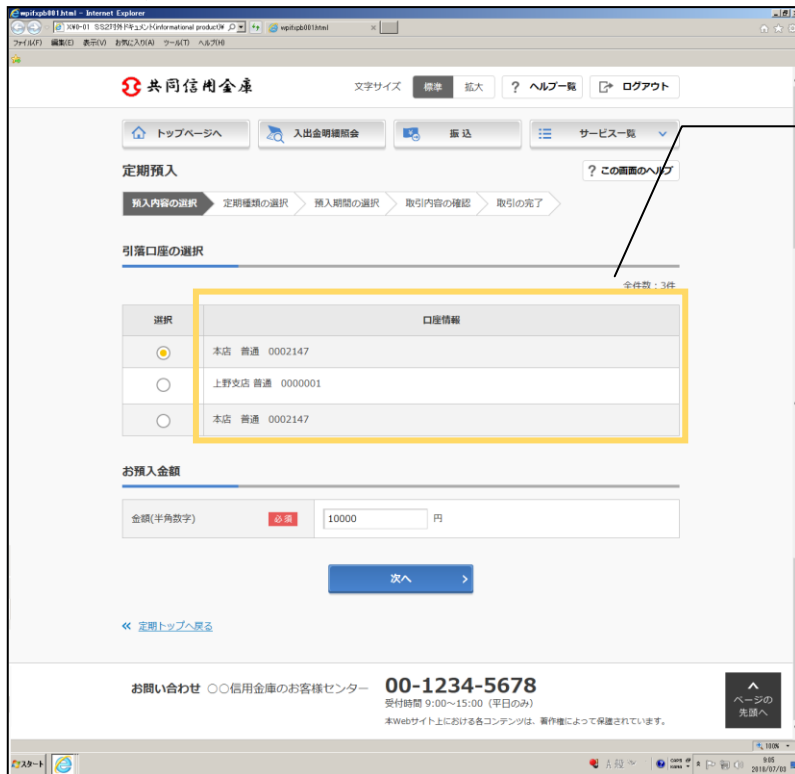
wpifjpb001.html - Internet Explorer
XWD-01 SS2710外ドキュメント(informational product) ρ
wpifjpb001.html
ファイル(F) 編集(E) 表示(V) お気に入り(A) ツール(T) ヘルプ(H)

共同信用金庫
文字サイズ 標準 拡大
? ヘルプ一覧
ログアウト

トップページへ
入出金明細照会
振込
サービス一覧

定期預入
? この画面のヘルプ

預入内容の選択 定期種類の選択 預入期間の選択 取引内容の確認 取引の完了

引落口座の選択

全件数：3件

| 選択 | 口座情報 |
|---|---|
| ◉ | 本店 普通 0002147 |
| ○ | 上野支店 普通 0000001 |
| ○ | 本店 普通 0002147 |

お預入金額

| 金額(半角数字) | 必須 | 10000 円 |
|---|---|---|

次へ

« 定期トップへ戻る

お問い合わせ ○○信用金庫のお客様センター
00-1234-5678
受付時間 9:00～15:00（平日のみ）
本Webサイト上における各コンテンツは、著作権によって保護されています。

ページの先頭へ

スタート
100%
9:05
2016/07/08